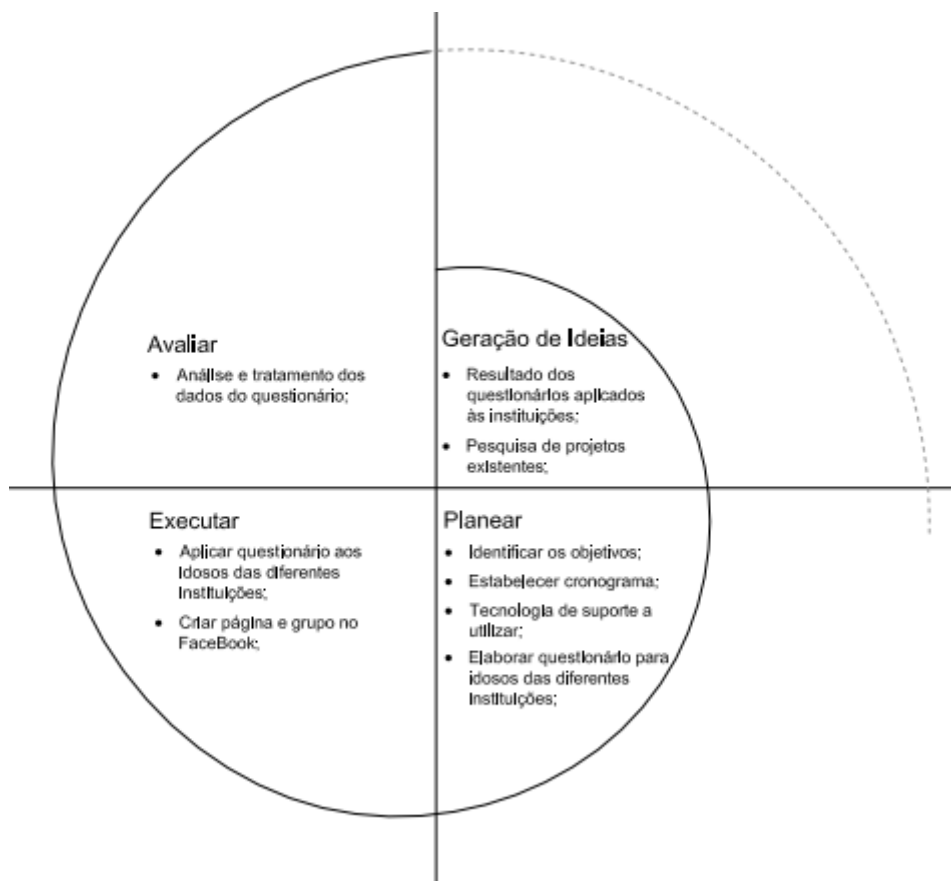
Avaliar

- Análise e tratamento dos dados do questionário;

Geração de Ideias

- Resultado dos questionários aplicados às instituições;
- Pesquisa de projetos existentes;

Executar

- Aplicar questionário aos idosos das diferentes Instituições;
- Criar página e grupo no FaceBook;

Planear

- Identificar os objetivos;
- Estabelecer cronograma;
- Tecnologia de suporte a utilizar;
- Elaborar questionário para idosos das diferentes Instituições;